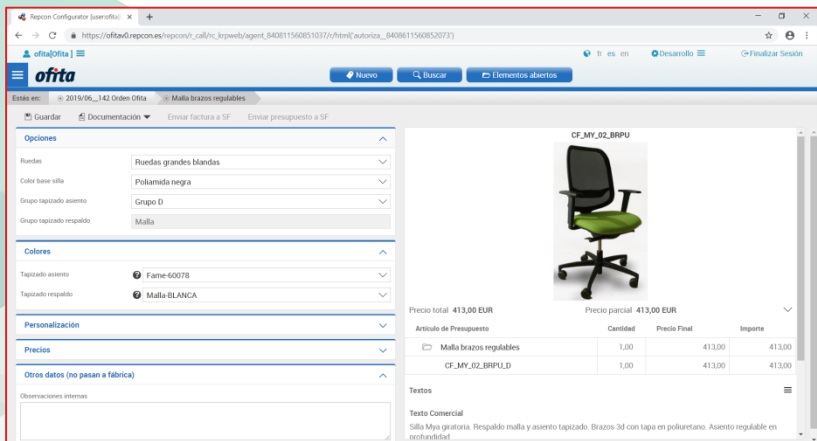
Repcon Configurator [userofita] ×
https://ofitav0.repcon.es/repcon/rc_call/rc_lirpweb/agent_840811560851037/r/html('autoriza__8408611560852073')

ofita|Ofita ≡
fr es en
Desarrollo ≡
Finalizar Sesión

ofita
Nuevo
Buscar
Elementos abiertos

Estás en: 2019/06_142 Orden Ofita Malla brazos regulables

Guardar
Documentación
Enviar factura a SF
Enviar presupuesto a SF

Opciones
Ruedas: Ruedas grandes blandas
Color base silla: Poliamida negra
Grupo tapizado asiento: Grupo D
Grupo tapizado respaldo: Malla

Colores
Tapizado asiento: Fame-60078
Tapizado respaldo: Malla-BLANCA

Personalización

Precios

Otros datos (no pasan a fábrica)
Observaciones internas

CF_MY_02_BRPU

Precio total 413,00 EUR
Precio parcial 413,00 EUR

| Articulo de Presupuesto | Cantidad | Precio Final | Importe |
|---|---|---|---|
| Malla brazos regulables | 1,00 | 413,00 | 413,00 |
| CF_MY_02_BRPU_D | 1,00 | 413,00 | 413,00 |

Textos

Texto Comercial
Silla Mya giratoria. Respaldo malla y asiento tapizado. Brazos 3d con tapa en poliuretano. Asiento regulable en profundidad